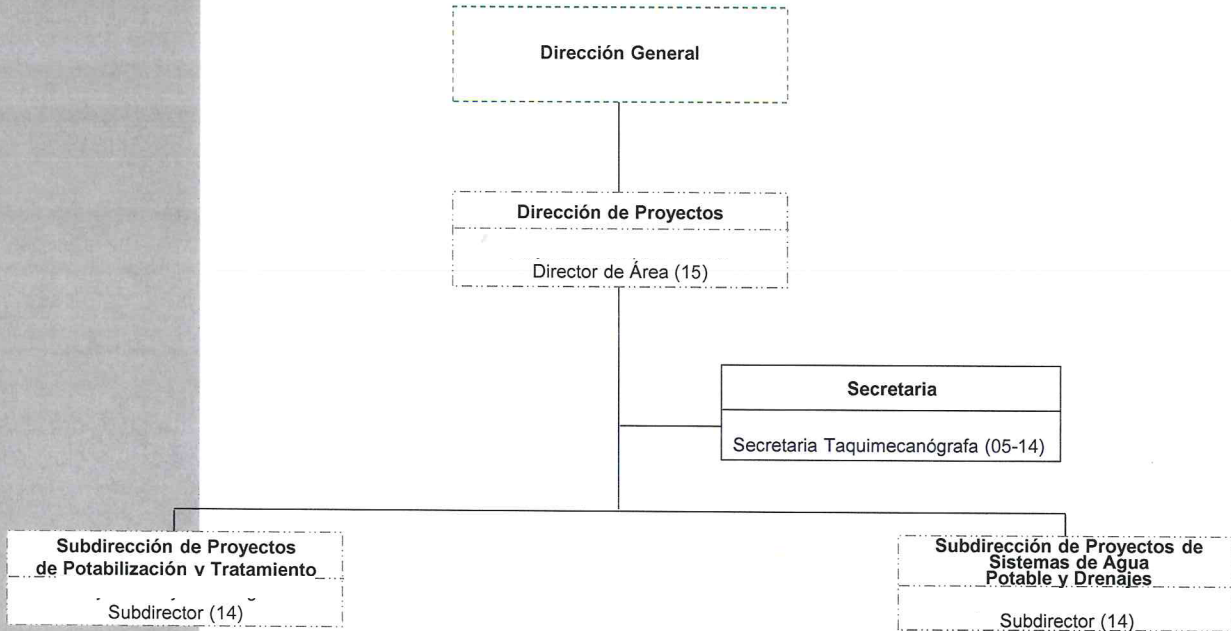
Dirección General

Dirección de Proyectos

Director de Área (15)

Secretaria

Secretaria Taquimecanógrafa (05-14)

Subdirección de Proyectos de Potabilización y Tratamiento

Subdirector (14)

Subdirección de Proyectos de Sistemas de Agua Potable y Drenajes

Subdirector (14)